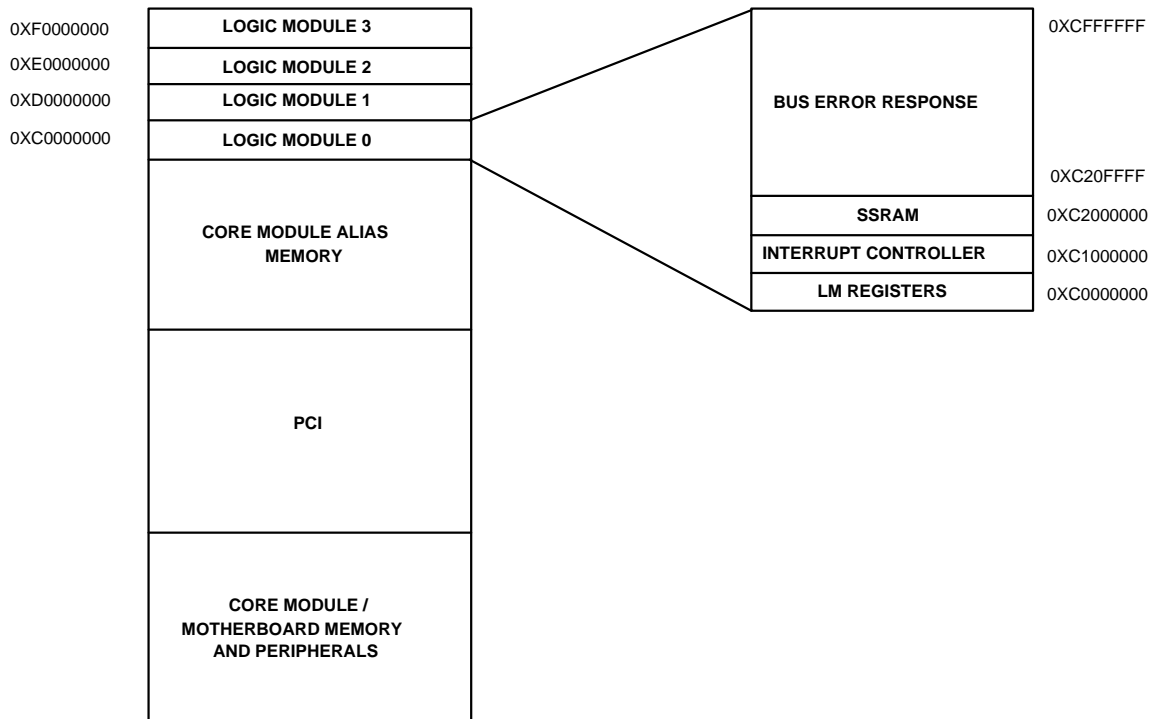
0XF0000000
LOGIC MODULE 3
0XE0000000
LOGIC MODULE 2
0XD0000000
LOGIC MODULE 1
0XC0000000
LOGIC MODULE 0

CORE MODULE ALIAS MEMORY

PCI

CORE MODULE / MOTHERBOARD MEMORY AND PERIPHERALS

0XCFFFFFFF
BUS ERROR RESPONSE
0XC20FFFF
SSRAM
0XC2000000
INTERRUPT CONTROLLER
0XC1000000
LM REGISTERS
0XC0000000